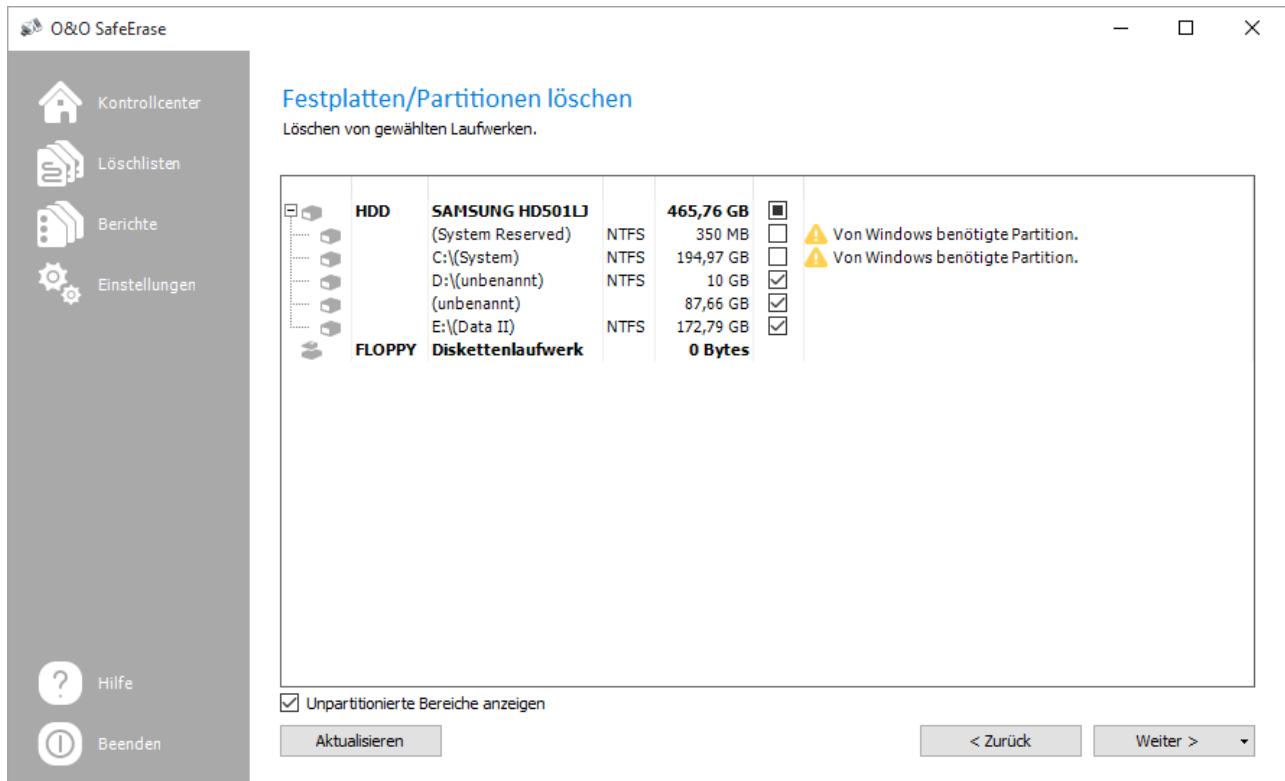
O&O SafeErase

Kontrollcenter
Löschlisten
Berichte
Einstellungen

Festplatten/Partitionen löschen
Löschen von gewählten Laufwerken.

| | | | | | |
|---|---|---|---|---|---|
| HDD | SAMSUNG HD501LJ | | 465,76 GB | | |
| | (System Reserved) | NTFS | 350 MB | | Von Windows benötigte Partition. |
| | C:\(System) | NTFS | 194,97 GB | | Von Windows benötigte Partition. |
| | D:\(unbenannt) | NTFS | 10 GB | ☑ | |
| | (unbenannt) | | 87,66 GB | ☑ | |
| | E:\(Data II) | NTFS | 172,79 GB | ☑ | |
| FLOPPY | Diskettenlaufwerk | | 0 Bytes | | |

☑ Unpartitionierte Bereiche anzeigen

Hilfe
Beenden

Aktualisieren
< Zurück
Weiter >